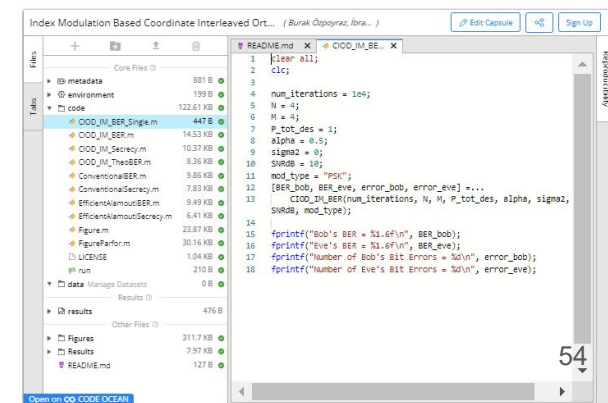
Index Modulation Based Coordinate Interleaved Ort... ( Burak Özpoyraz, İbra... )

Edit Capsule

Sign Up

Files

Tabs

Reproducibility

Core Files

metadata 881 B

environment 199 B

code 122.61 KB

CIOD_IM_BER_Single.m 447 B

CIOD_IM_BER.m 14.53 KB

CIOD_IM_Secrecy.m 10.37 KB

CIOD_IM_TheoBER.m 8.36 KB

ConventionalBER.m 9.86 KB

ConventionalSecrecy.m 7.83 KB

EfficientAlamoutiBER.m 9.49 KB

EfficientAlamoutiSecrecy.m 6.41 KB

Figure.m 23.87 KB

FigureParfor.m 30.16 KB

LICENSE 1.04 KB

run 210 B

data Manage Datasets 0 B

Results

results 476 B

Other Files

Figures 311.7 KB

Results 7.97 KB

README.md 127 B

Open on CODE OCEAN

README.md

CIOD_IM_BE...

1 clear all;
2 clc;
3
4 num_iterations = 1e4;
5 N = 4;
6 M = 4;
7 P_tot_des = 1;
8 alpha = 0.5;
9 sigma2 = 0;
10 SNRdB = 10;
11 mod_type = "PSK";
12 [BER_bob, BER_eve, error_bob, error_eve] =...
13 CIOD_IM_BER(num_iterations, N, M, P_tot_des, alpha, sigma2, SNRdB, mod_type);
14
15 fprintf("Bob's BER = %1.6f\n", BER_bob);
16 fprintf("Eve's BER = %1.6f\n", BER_eve);
17 fprintf("Number of Bob's Bit Errors = %d\n", error_bob);
18 fprintf("Number of Eve's Bit Errors = %d\n", error_eve);

54